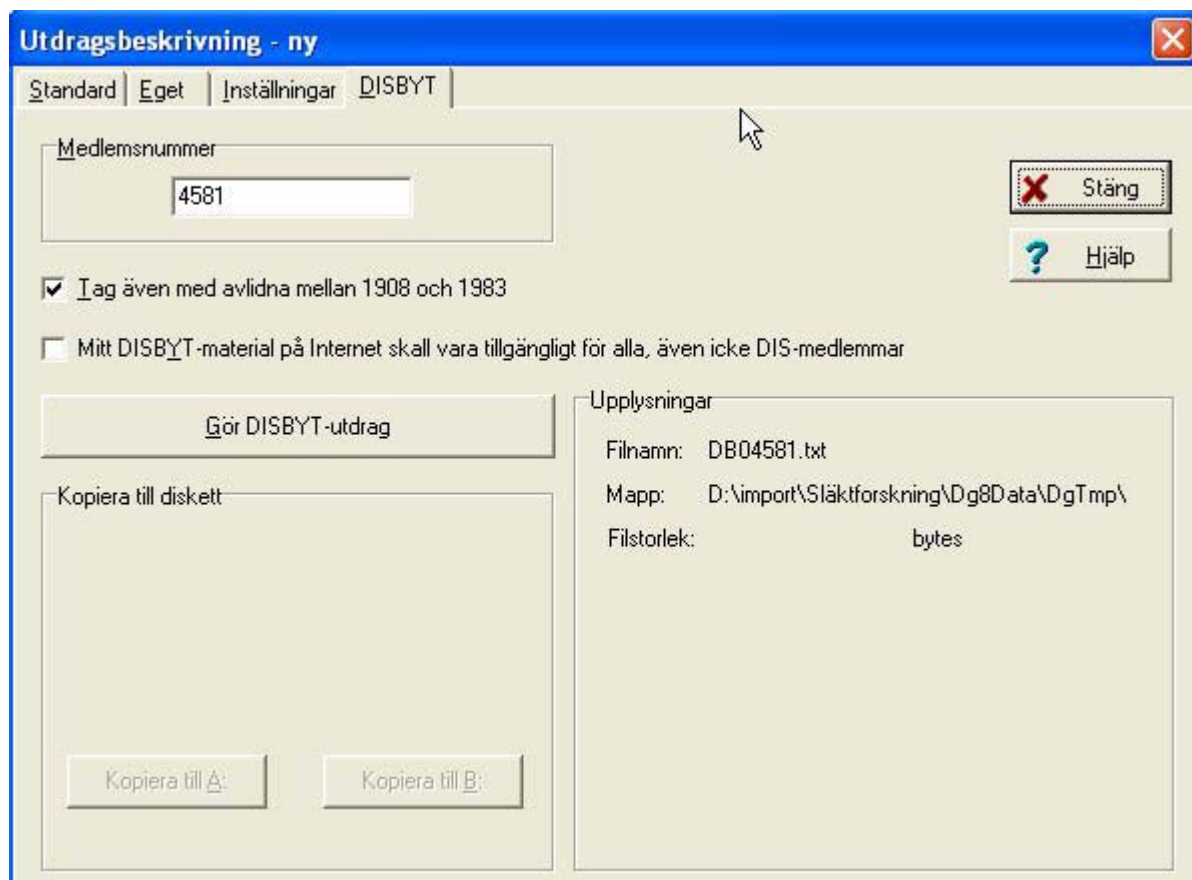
Utdragsbeskrivning - ny

Standard | Eget | Inställningar | DISBYT

Medlemsnummer

4581

Stäng

Hjälp

Tag även med avlidna mellan 1908 och 1983

Mitt DISBYT-material på Internet skall vara tillgängligt för alla, även icke DIS-medlemmar

Gör DISBYT-utdrag

Upplysningar

Filnamn: DB04581.txt

Mapp: D:\import\Släktforskning\Dg8Data\DgTmp\

Filstorlek: bytes

Kopiera till diskett

Kopiera till A:

Kopiera till B: